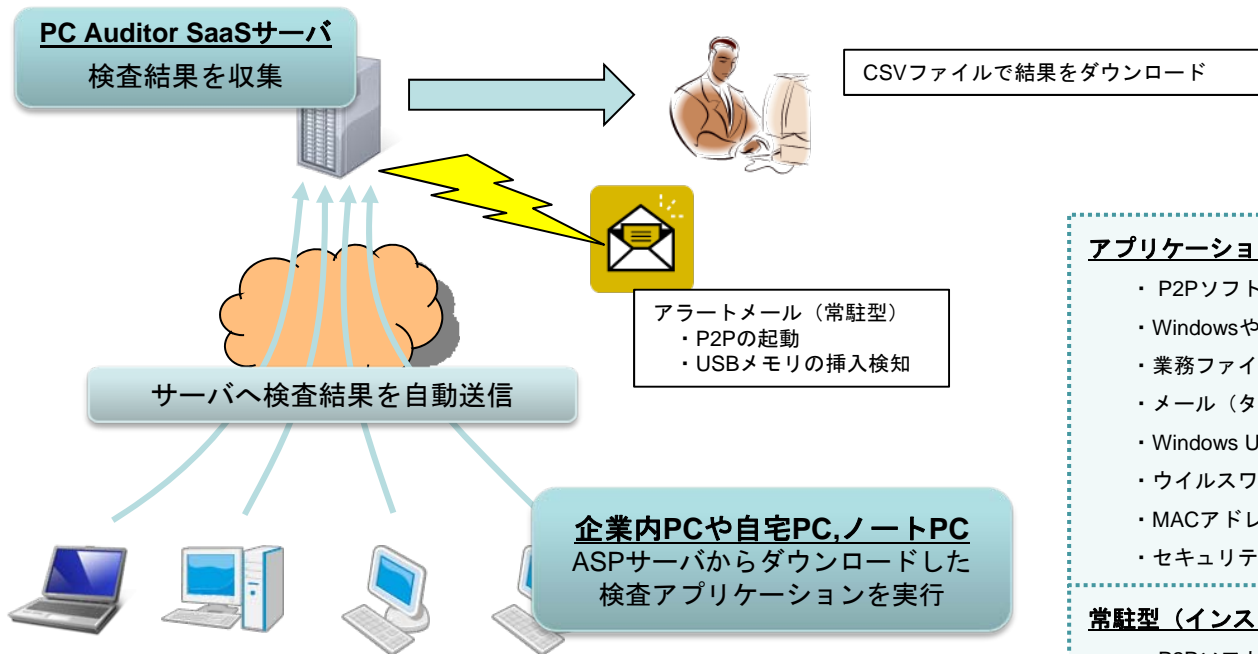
PC Auditor SaaSサーバ
検査結果を収集

CSVファイルで結果をダウンロード

アラートメール（常駐型）
・P2Pの起動
・USBメモリの挿入検知

サーバへ検査結果を自動送信

企業内PCや自宅PC,ノートPC
ASPサーバからダウンロードした検査アプリケーションを実行

アプリケーショ
・ P2Pソフト
・Windowsや
・業務ファイ
・メール（タ
・Windows U
・ウイルスワ
・MACアドレ
・セキュリテ

常駐型（インス